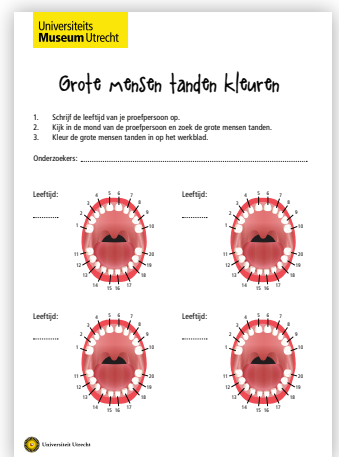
Universiteits
Museum Utrecht

Grote mensen tanden kleuren

1. Schrijf de leeftijd van je proefpersoon op.
2. Kijk in de mond van de proefpersoon en zoek de grote mensen tanden.
3. Kleur de grote mensen tanden in op het werkblad.

Onderzoekers: ..........................................................................

Leeftijd:
..............

4 5 6 7
3 8
2 9
1 10
11 20
12 19
13 18
14 17
15 16

Leeftijd:
..............

4 5 6 7
3 8
2 9
1 10
11 20
12 19
13 18
14 17
15 16

Leeftijd:
..............

4 5 6 7
3 8
2 9
1 10
11 20
12 19
13 18
14 17
15 16

Leeftijd:
..............

4 5 6 7
3 8
2 9
1 10
11 20
12 19
13 18
14 17
15 16

Universiteit Utrecht